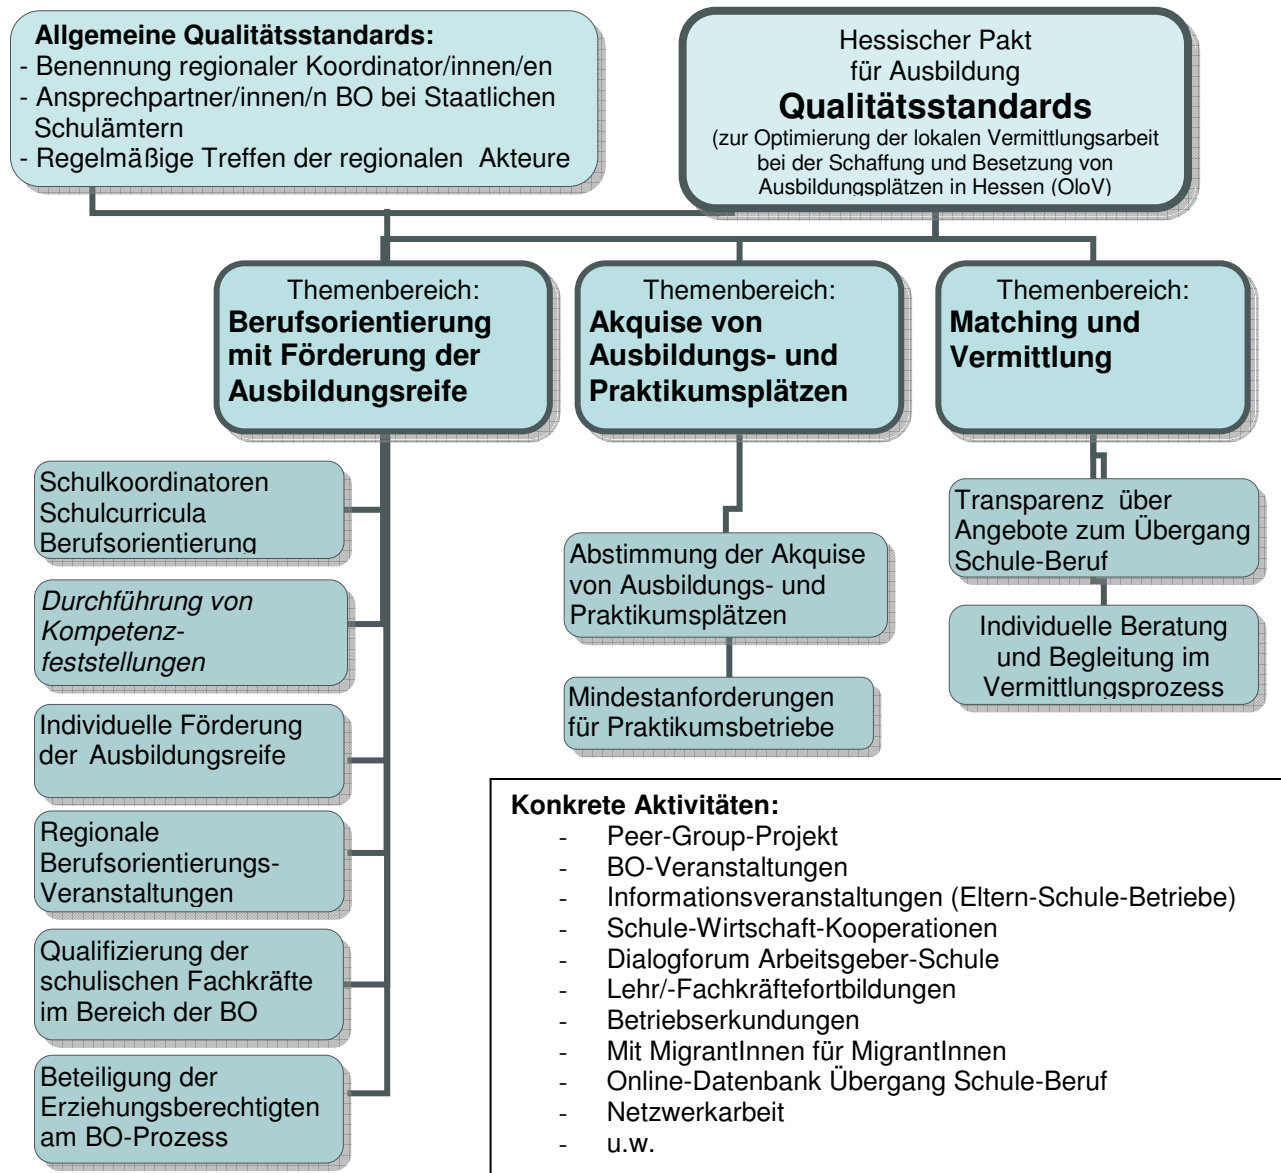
Allgemeine Qualitätsstandards:
- Benennung regionaler Koordinator/innen/en
- Ansprechpartner/innen/n BO bei Staatlichen Schulämtern
- Regelmäßige Treffen der regionalen Akteure

Hessischer Pakt für Ausbildung
Qualitätsstandards
(zur Optimierung der lokalen Vermittlungsarbeit bei der Schaffung und Besetzung von Ausbildungsplätzen in Hessen (OloV)

Themenbereich:
Berufsorientierung mit Förderung der Ausbildungsreife

Themenbereich:
Akquise von Ausbildungs- und Praktikumsplätzen

Themenbereich:
Matching und Vermittlung

Schulkoordinatoren Schulcurricula Berufsorientierung

Durchführung von Kompetenzfeststellungen

Individuelle Förderung der Ausbildungsreife

Regionale Berufsorientierungs-Veranstaltungen

Qualifizierung der schulischen Fachkräfte im Bereich der BO

Beteiligung der Erziehungsberechtigten am BO-Prozess

Abstimmung der Akquise von Ausbildungs- und Praktikumsplätzen

Mindestanforderungen für Praktikumsbetriebe

Transparenz über Angebote zum Übergang Schule-Beruf

Individuelle Beratung und Begleitung im Vermittlungsprozess

Konkrete Aktivitäten:
- Peer-Group-Projekt
- BO-Veranstaltungen
- Informationsveranstaltungen (Eltern-Schule-Betriebe)
- Schule-Wirtschaft-Kooperationen
- Dialogforum Arbeitsgeber-Schule
- Lehr/-Fachkräftefortbildungen
- Betriebserkundungen
- Mit MigrantInnen für MigrantInnen
- Online-Datenbank Übergang Schule-Beruf
- Netzwerkarbeit
- u.w.